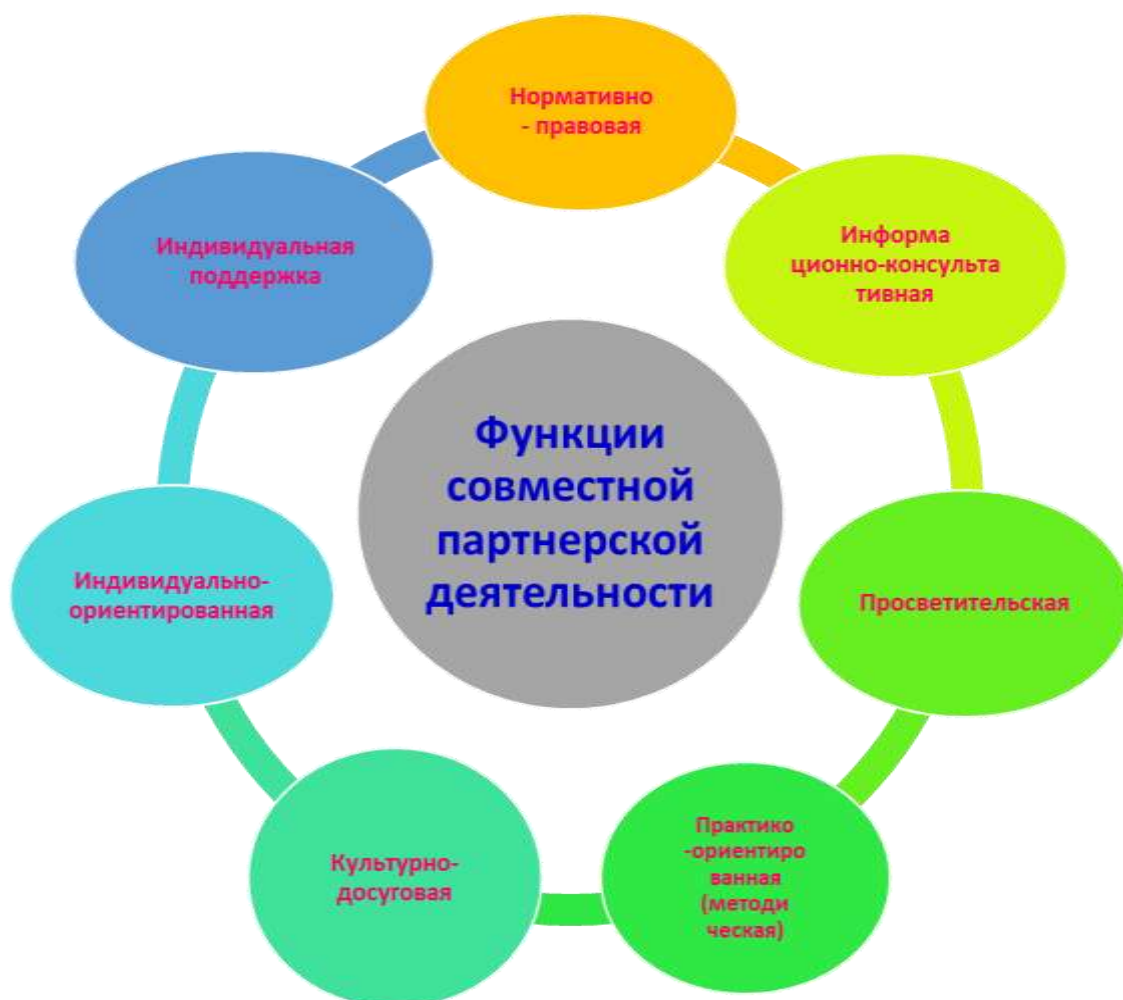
Функции совместной партнерской деятельности

Нормативно - правовая

Информа ционно-консульта тивная

Просветительская

Практико -ориентиро ванная (методи ческая)

Культурно-досуговая

Индивидуально-ориентированная

Индивидуальная поддержка